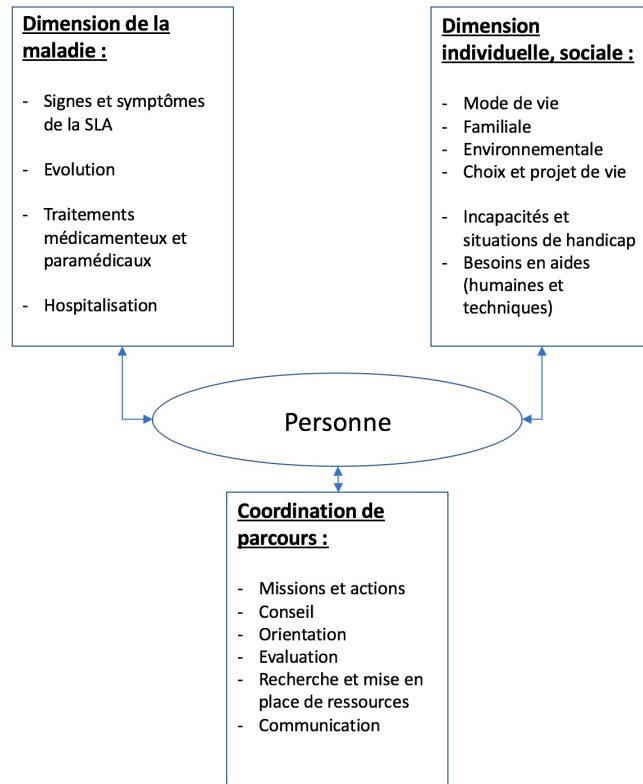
Dimension de la maladie :

- Signes et symptômes de la SLA

- Evolution

- Traitements médicamenteux et paramédicaux

- Hospitalisation

Dimension individuelle, sociale :

- Mode de vie
- Familiale
- Environnementale
- Choix et projet de vie

- Incapacités et situations de handicap
- Besoins en aides (humaines et techniques)

Personne

Coordination de parcours :

- Missions et actions
- Conseil
- Orientation
- Evaluation
- Recherche et mise en place de ressources
- Communication